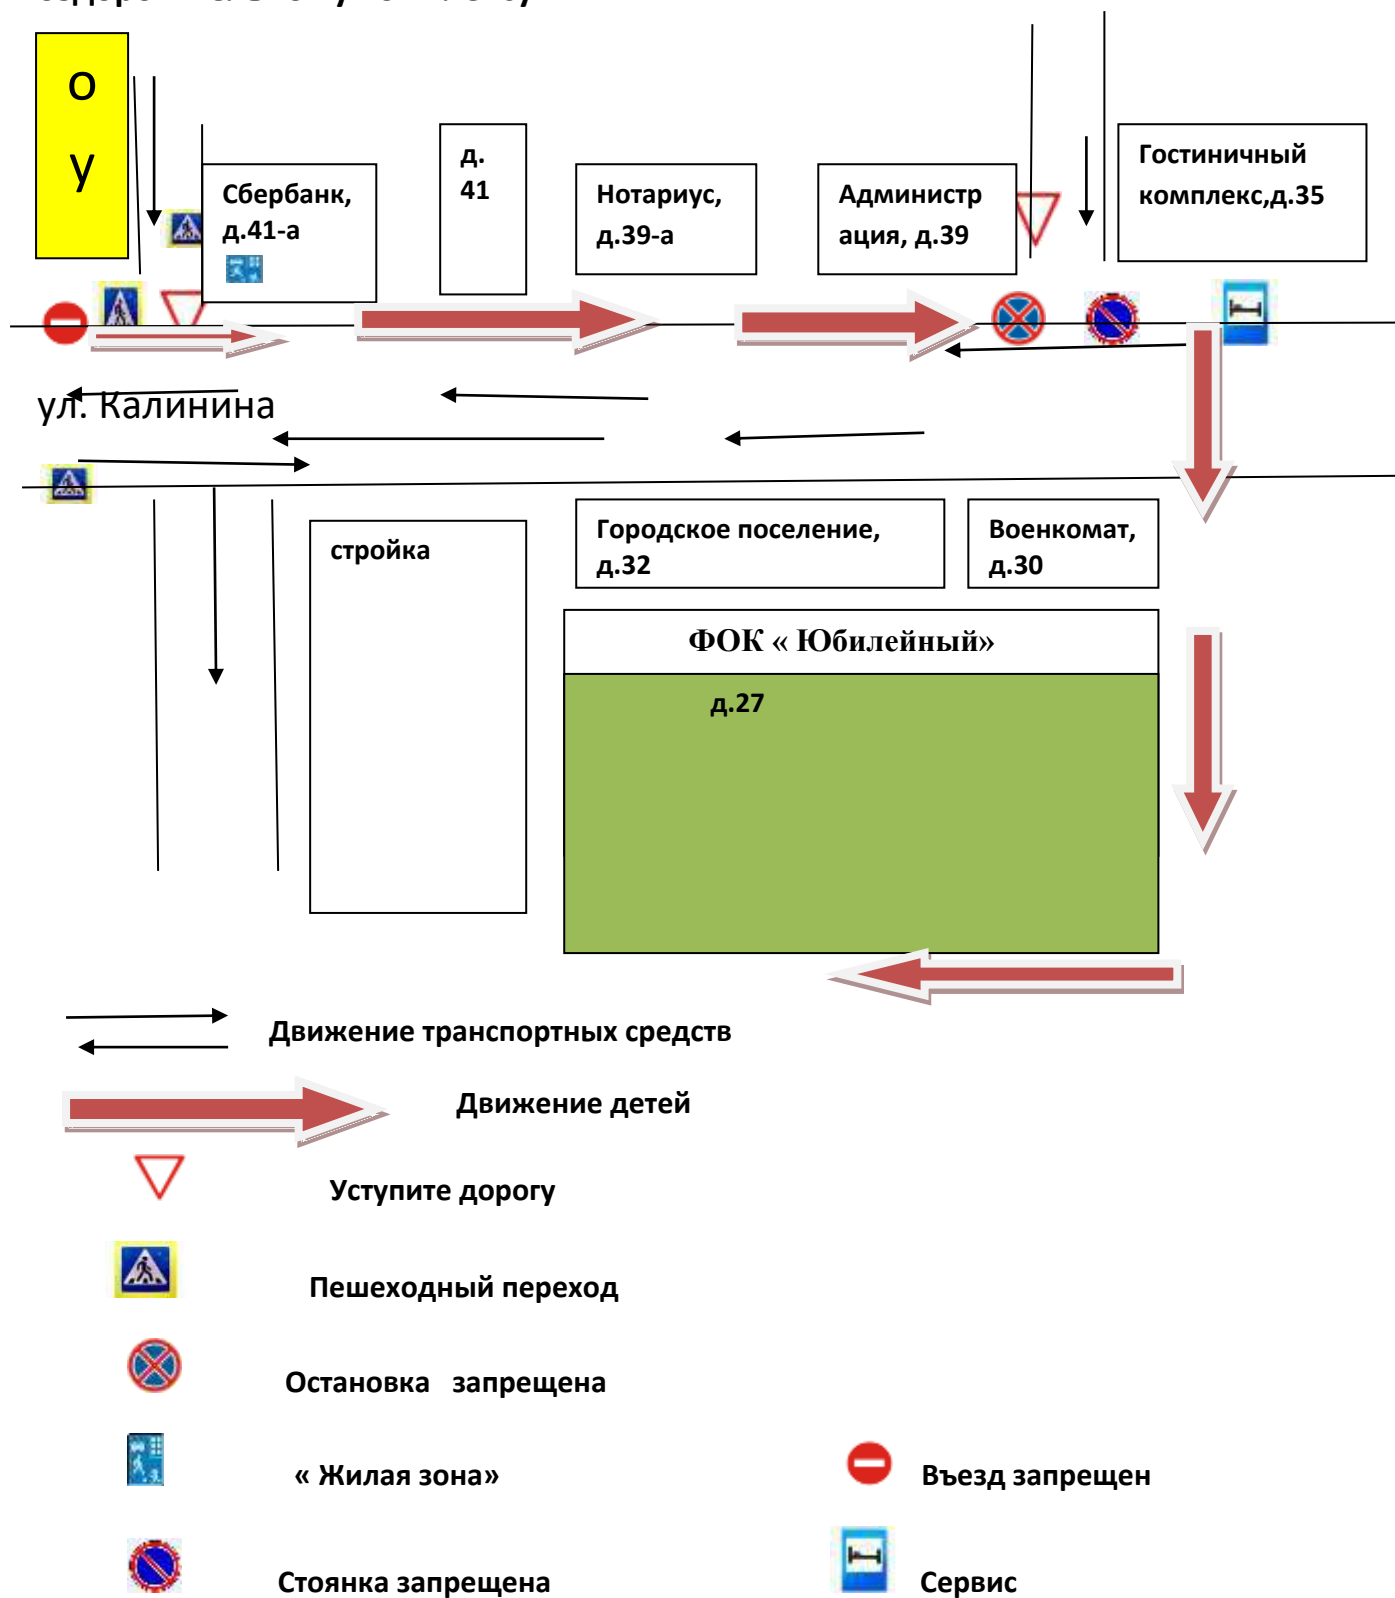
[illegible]

О
У

Сбербанк, д.41-а

д. 41

Нотариус, д.39-а

Администрация, д.39

Гостиничный комплекс,д.35

ул. Калинина

стройка

Городское поселение, д.32

Военкомат, д.30

ФОК « Юбилейный»

д.27

Движение транспортных средств

Движение детей

Уступите дорогу

Пешеходный переход

Остановка запрещена

« Жилая зона»

Въезд запрещен

Стоянка запрещена

Сервис